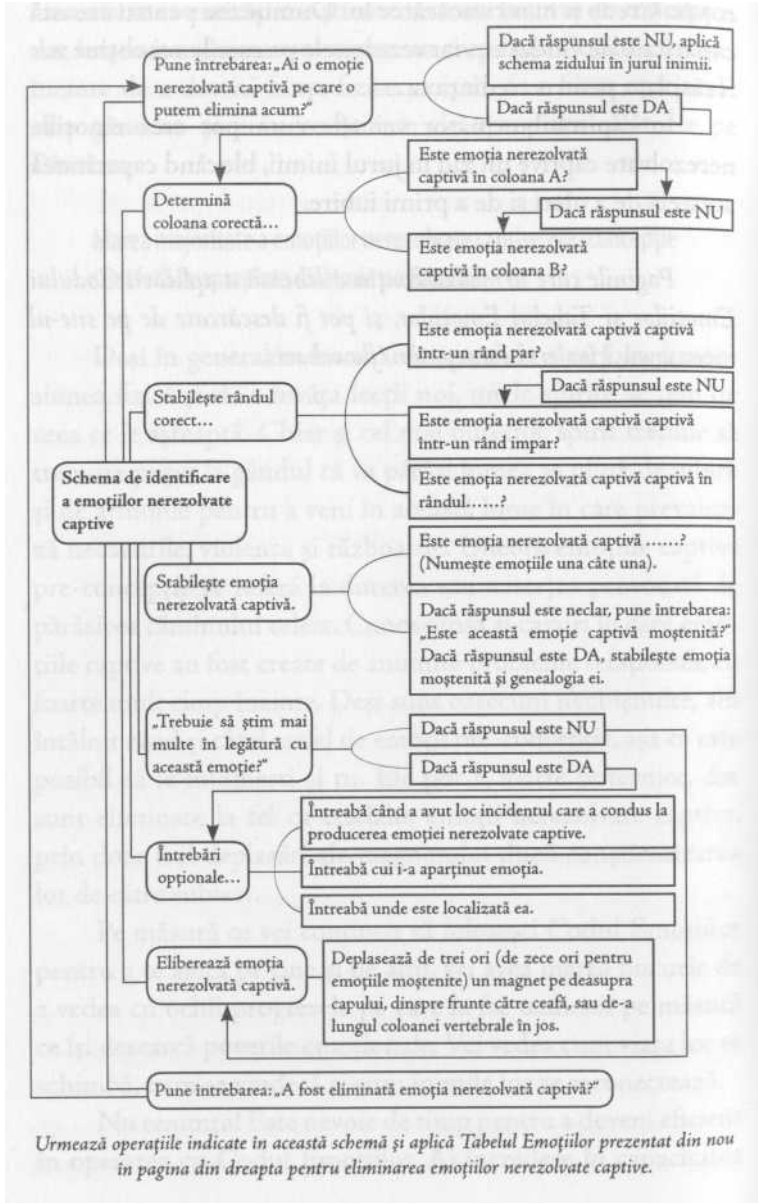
Pune întrebarea: „Ai o emoție nerezolvată captivă pe care o putem elimina acum?"

Dacă răspunsul este NU, aplică schema zidului în jurul inimii.

Dacă răspunsul este DA

Determină coloana corectă...

Este emoția nerezolvată captivă în coloana A?

Dacă răspunsul este NU

Este emoția nerezolvată captivă în coloana B?

Stabilește rândul corect...

Este emoția nerezolvată captivă captivă într-un rând par?

Dacă răspunsul este NU

Este emoția nerezolvată captivă captivă într-un rând impar?

Este emoția nerezolvată captivă captivă în rândul......?

Schema de identificare a emoțiilor nerezolvate captive

Stabilește emoția nerezolvată captivă.

Este emoția nerezolvată captivă ......? (Numește emoțiile una câte una).

Dacă răspunsul este neclar, pune întrebarea: „Este această emoție captivă moștenită?" Dacă răspunsul este DA, stabilește emoția moștenită și genealogia ei.

„Trebuie să știm mai multe în legătură cu această emoție?"

Dacă răspunsul este NU

Dacă răspunsul este DA

Întrebări opționale...

Întreabă când a avut loc incidentul care a condus la producerea emoției nerezolvate captive.

Întreabă cui i-a aparținut emoția.

Întreabă unde este localizată ea.

Eliberează emoția nerezolvată captivă.

Deplasează de trei ori (de zece ori pentru emoțiile moștenite) un magnet pe deasupra capului, dinspre frunte către ceafă, sau de-a lungul coloanei vertebrale în jos.

Pune întrebarea: „A fost eliminată emoția nerezolvată captivă?"

Urmează operațiile indicate în această schemă și aplică Tabelul Emoțiilor prezentat din nou în pagina din dreapta pentru eliminarea emoțiilor nerezolvate captive.